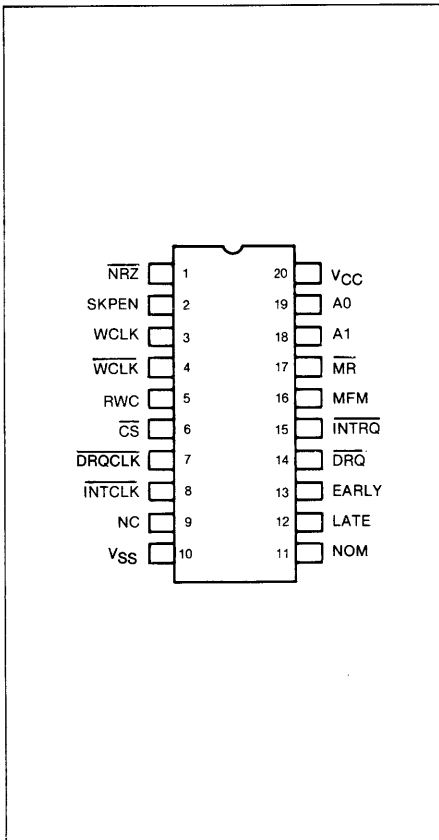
$\overline{NRZ}$ 1
SKPEN 2
WCLK 3
$\overline{WCLK}$ 4
RWC 5
$\overline{CS}$ 6
$\overline{DRQCLK}$ 7
$\overline{INTCLK}$ 8
NC 9
$V_{SS}$ 10

20 $V_{CC}$
19 A0
18 A1
17 $\overline{MR}$
16 MFM
15 $\overline{INTRQ}$
14 $\overline{DRQ}$
13 EARLY
12 LATE
11 NOM